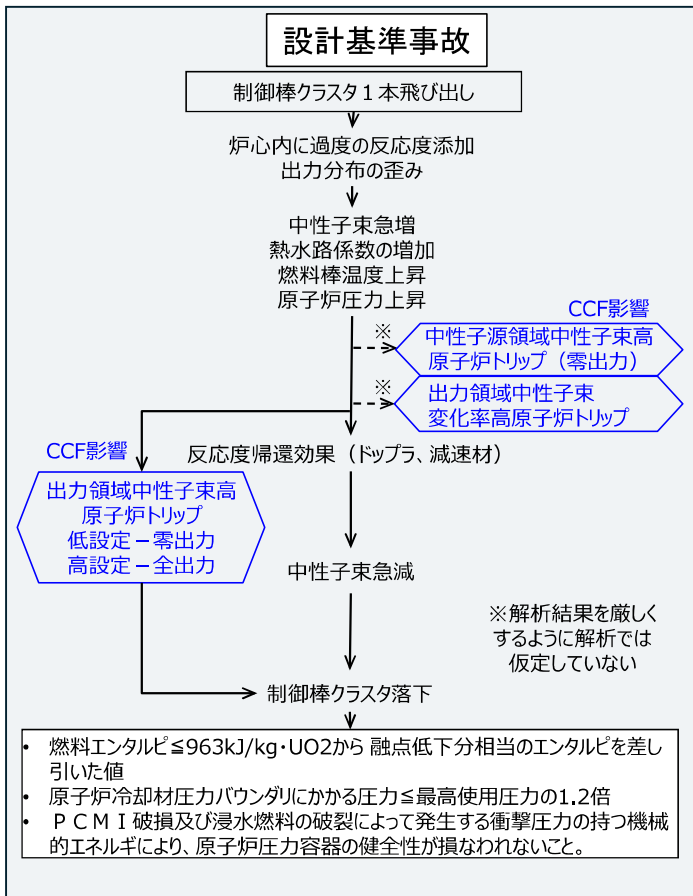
設計基準事故

制御棒クラスタ１本飛び出し

炉心内に過度の反応度添加
出力分布の歪み

中性子束急増
熱水路係数の増加
燃料棒温度上昇
原子炉圧力上昇

CCF影響

※

中性子源領域中性子束高
原子炉トリップ（零出力）

※

出力領域中性子束
変化率高原子炉トリップ

CCF影響

反応度帰還効果（ドップラ、減速材）

出力領域中性子束高
原子炉トリップ
低設定－零出力
高設定－全出力

中性子束急減

※解析結果を厳しくするように解析では仮定していない

制御棒クラスタ落下

• 燃料エンタルピ≦963kJ/kg･UO2から 融点低下分相当のエンタルピを差し引いた値
• 原子炉冷却材圧力バウンダリにかかる圧力≦最高使用圧力の1.2倍
• ＰＣＭＩ破損及び浸水燃料の破裂によって発生する衝撃圧力の持つ機械的エネルギにより、原子炉圧力容器の健全性が損なわれないこと。